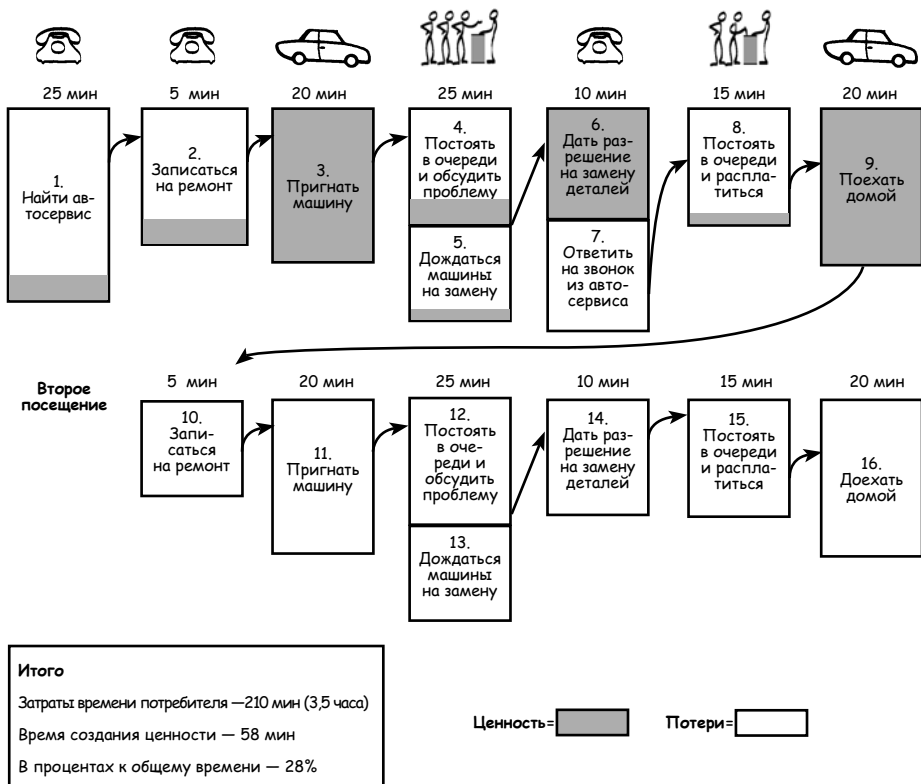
25 мин

1. Найти автосервис

5 мин

2. Записаться на ремонт

20 мин

3. Пригнать машину

25 мин

4. Постоять в очереди и обсудить проблему

5. Дождаться машины на замену

10 мин

6. Дать разрешение на замену деталей

7. Ответить на звонок из автосервиса

15 мин

8. Постоять в очереди и расплатиться

20 мин

9. Поехать домой

Второе посещение

5 мин

10. Записаться на ремонт

20 мин

11. Пригнать машину

25 мин

12. Постоять в очереди и обсудить проблему

13. Дождаться машины на замену

10 мин

14. Дать разрешение на замену деталей

15 мин

15. Постоять в очереди и расплатиться

20 мин

16. Доехать домой

Итого

Затраты времени потребителя —210 мин (3,5 часа)

Время создания ценности — 58 мин

В процентах к общему времени — 28%

Ценность=

Потери=